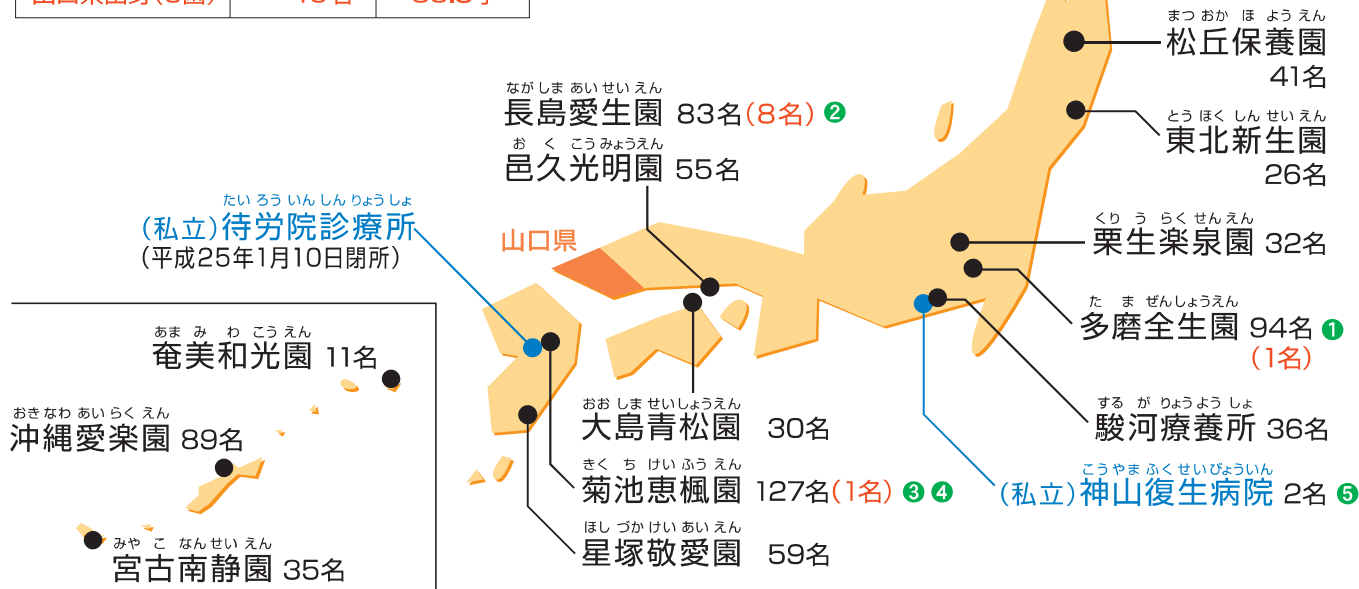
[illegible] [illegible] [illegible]

まつおかほようえん
松丘保養園
41名

ながしまあいせいえん
長島愛生園 83名(8名) ❷

おくこうみょうえん
邑久光明園 55名

とうほくしんせいえん
東北新生園
26名

たいろういんしんりょうしょ
(私立)待労院診療所
(平成25年1月10日閉所)

山口県

くりうらくせんえん
栗生楽泉園 32名

たまぜんしょうえん
多磨全生園 94名 ❶
(1名)

あまみわこうえん
奄美和光園 11名

おきなわあいらくえん
沖縄愛楽園 89名

おおしませいしょうえん
大島青松園 30名

するがりょうようしょ
駿河療養所 36名

きくちけいふうえん
菊池恵楓園 127名(1名) ❸ ❹

こうやまふくせいびょういん
(私立)神山復生病院 2名 ❺

ほしづかけいあいえん
星塚敬愛園 59名

みやこなんせいえん
宮古南静園 35名